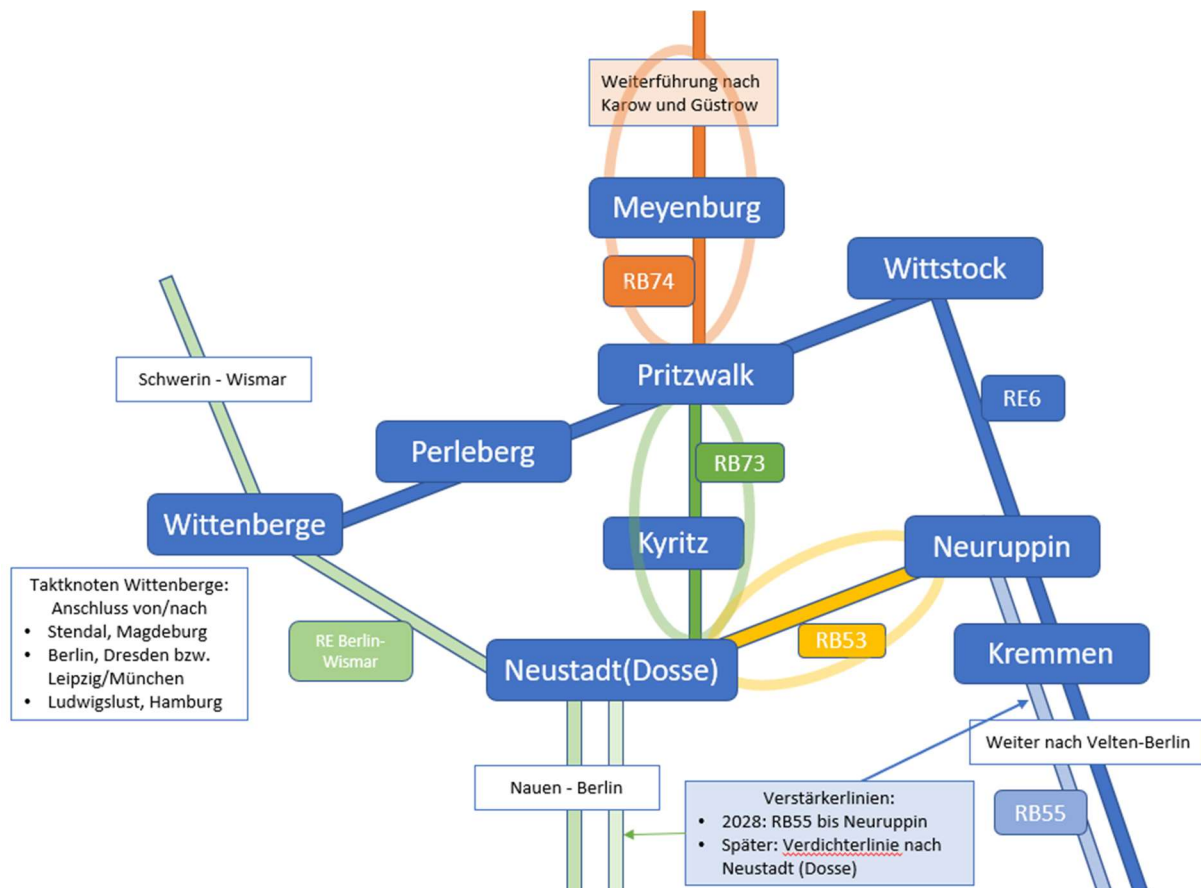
Weiterführung nach Karow und Güstrow

Meyenburg

RB74

Wittstock

Schwerin - Wismar

Pritzwalk

RE6

Perleberg

RB73

Wittenberge

Kyritz

Neuruppin

Taktknoten Wittenberge: Anschluss von/nach
• Stendal, Magdeburg
• Berlin, Dresden bzw. Leipzig/München
• Ludwigslust, Hamburg

RE Berlin-Wismar

Neustadt(Dosse)

RB53

Kremmen

Weiter nach Velten-Berlin

Nauen - Berlin

Verstärkerlinien:
• 2028: RB55 bis Neuruppin
• Später: Verdichterlinie nach Neustadt (Dosse)

RB55